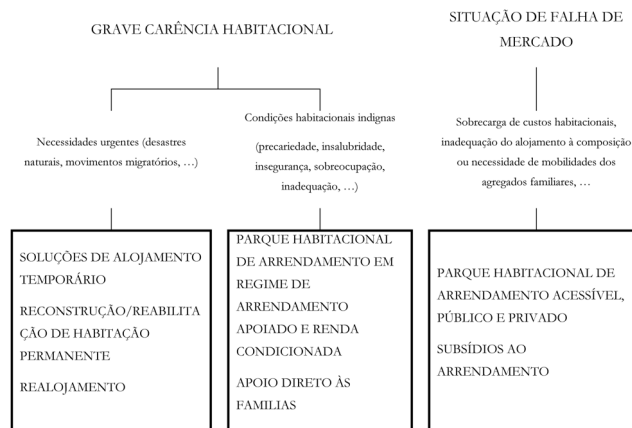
GRAVE CARÊNCIA HABITACIONAL

SITUAÇÃO DE FALHA DE MERCADO

Necessidades urgentes (desastres naturais, movimentos migratórios, …)

Condições habitacionais indignas (precariedade, insalubridade, insegurança, sobreocupação, inadequação, …)

Sobrecarga de custos habitacionais, inadequação do alojamento à composição ou necessidade de mobilidades dos agregados familiares, …

SOLUÇÕES DE ALOJAMENTO TEMPORÁRIO

RECONSTRUÇÃO/REABILITAÇÃO DE HABITAÇÃO PERMANENTE

REALOJAMENTO

PARQUE HABITACIONAL DE ARRENDAMENTO EM REGIME DE ARRENDAMENTO APOIADO E RENDA CONDICIONADA

APOIO DIRETO ÀS FAMILIAS

PARQUE HABITACIONAL DE ARRENDAMENTO ACESSÍVEL, PÚBLICO E PRIVADO

SUBSÍDIOS AO ARRENDAMENTO